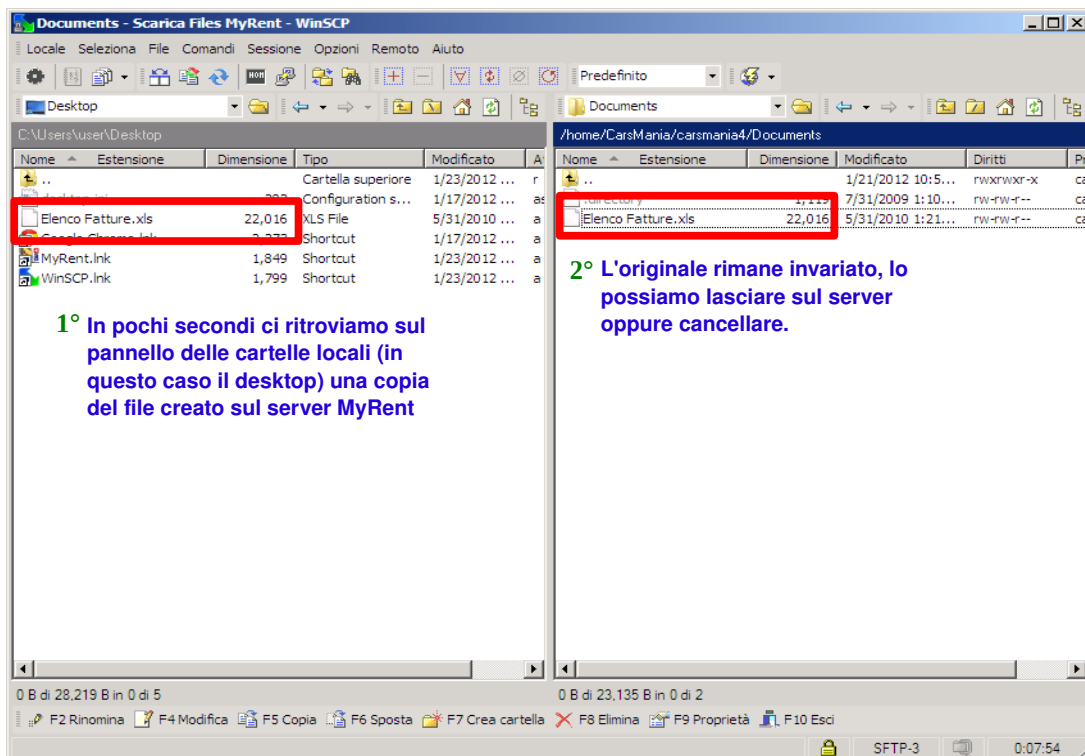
Documents - Scarica Files MyRent - WinSCP

Locale Seleziona File Comandi Sessione Opzioni Remoto Aiuto

Predefinito

Desktop

Documents

C:\Users\user\Desktop

/home/CarsMania/carsmania4/Documents

| Nome | Estensione | Dimensione | Tipo | Modificato | A |
|---|---|---|---|---|---|
| .. | | | Cartella superiore | 1/23/2012 ... | r |
| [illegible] | | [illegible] | Configuration s... | 1/17/2012 ... | as |
| Elenco Fatture.xls | | 22,016 | XLS File | 5/31/2010 ... | a |
| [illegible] | | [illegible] | Shortcut | 1/17/2012 ... | a |
| MyRent.lnk | | 1,849 | Shortcut | 1/23/2012 ... | a |
| WinSCP.lnk | | 1,799 | Shortcut | 1/23/2012 ... | a |

| Nome | Estensione | Dimensione | Modificato | Diritti | Pr |
|---|---|---|---|---|---|
| .. | | | 1/21/2012 10:5... | rwxrwxr-x | ca |
| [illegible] | | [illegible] | 7/31/2009 1:10... | rw-rw-r-- | ca |
| Elenco Fatture.xls | | 22,016 | 5/31/2010 1:21... | rw-rw-r-- | ca |

1° In pochi secondi ci ritroviamo sul pannello delle cartelle locali (in questo caso il desktop) una copia del file creato sul server MyRent

2° L'originale rimane invariato, lo possiamo lasciare sul server oppure cancellare.

0 B di 28,219 B in 0 di 5

0 B di 23,135 B in 0 di 2

F2 Rinomina F4 Modifica F5 Copia F6 Sposta F7 Crea cartella F8 Elimina F9 Proprietà F10 Esci

SFTP-3 0:07:54